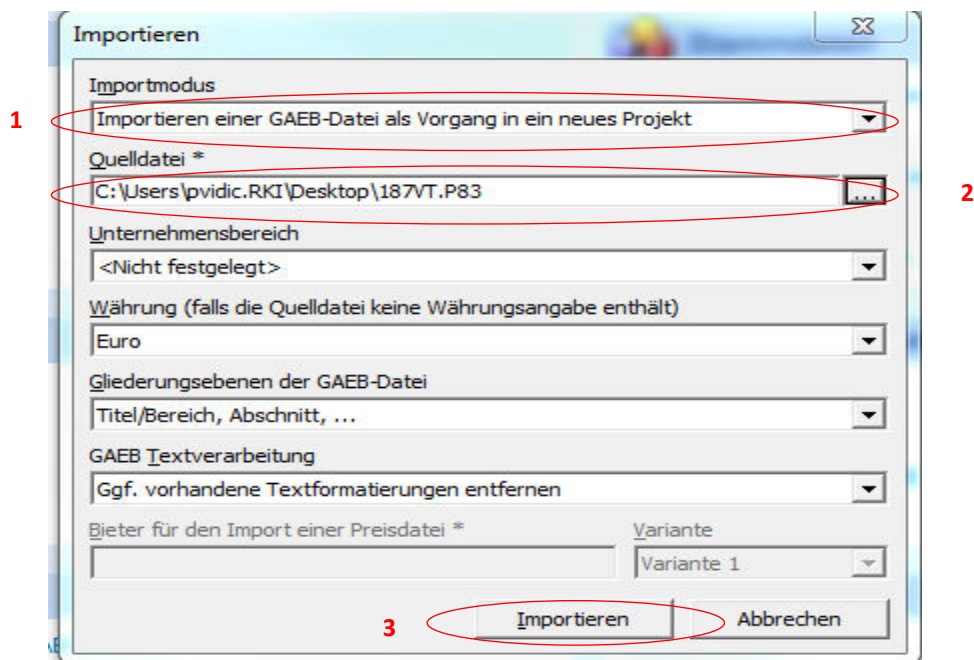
Importieren

Importmodus

1

Importieren einer GAEB-Datei als Vorgang in ein neues Projekt

Quelldatei *

C:\Users\pvidic.RKI\Desktop\187VT.P83

...

2

Unternehmensbereich

<Nicht festgelegt>

Währung (falls die Quelldatei keine Währungsangabe enthält)

Euro

Gliederungsebenen der GAEB-Datei

Titel/Bereich, Abschnitt, ...

GAEB Textverarbeitung

Ggf. vorhandene Textformatierungen entfernen

Bieter für den Import einer Preisdatei *

Variante

Variante 1

3

Importieren

Abbrechen